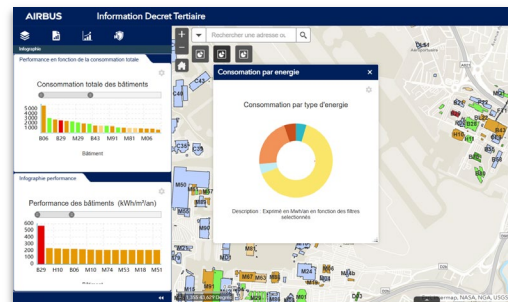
AIRBUS Information Decret Tertiaire

Infographie

Performance en fonction de la consommation totale

Consommation totale des bâtiments

5,000
4,000
3,000
2,000
1,000
0

B06 B29 M29 B43 M91 M81 M06

Bâtiment

Infographie performance

Performance des bâtiments (kWh/m²/an)

600
500
400
300
200
100
0

B29 H10 B06 M10 M74 M53 M18 M51

Rechercher une adresse ou

Consomation par energie

Consommation par type d'energie

Description : Exprimé en MwVan en fonction des filtres selectionnés

C43
C48
C36
M80
M67
M88
B12
M54
B26
B13
B42
B35
H10
B33
B18
B31
M67
M63
M45
B43
B40
D18
B21

1.359.43.429 Degrés

armap, NASA, NGA, USGS